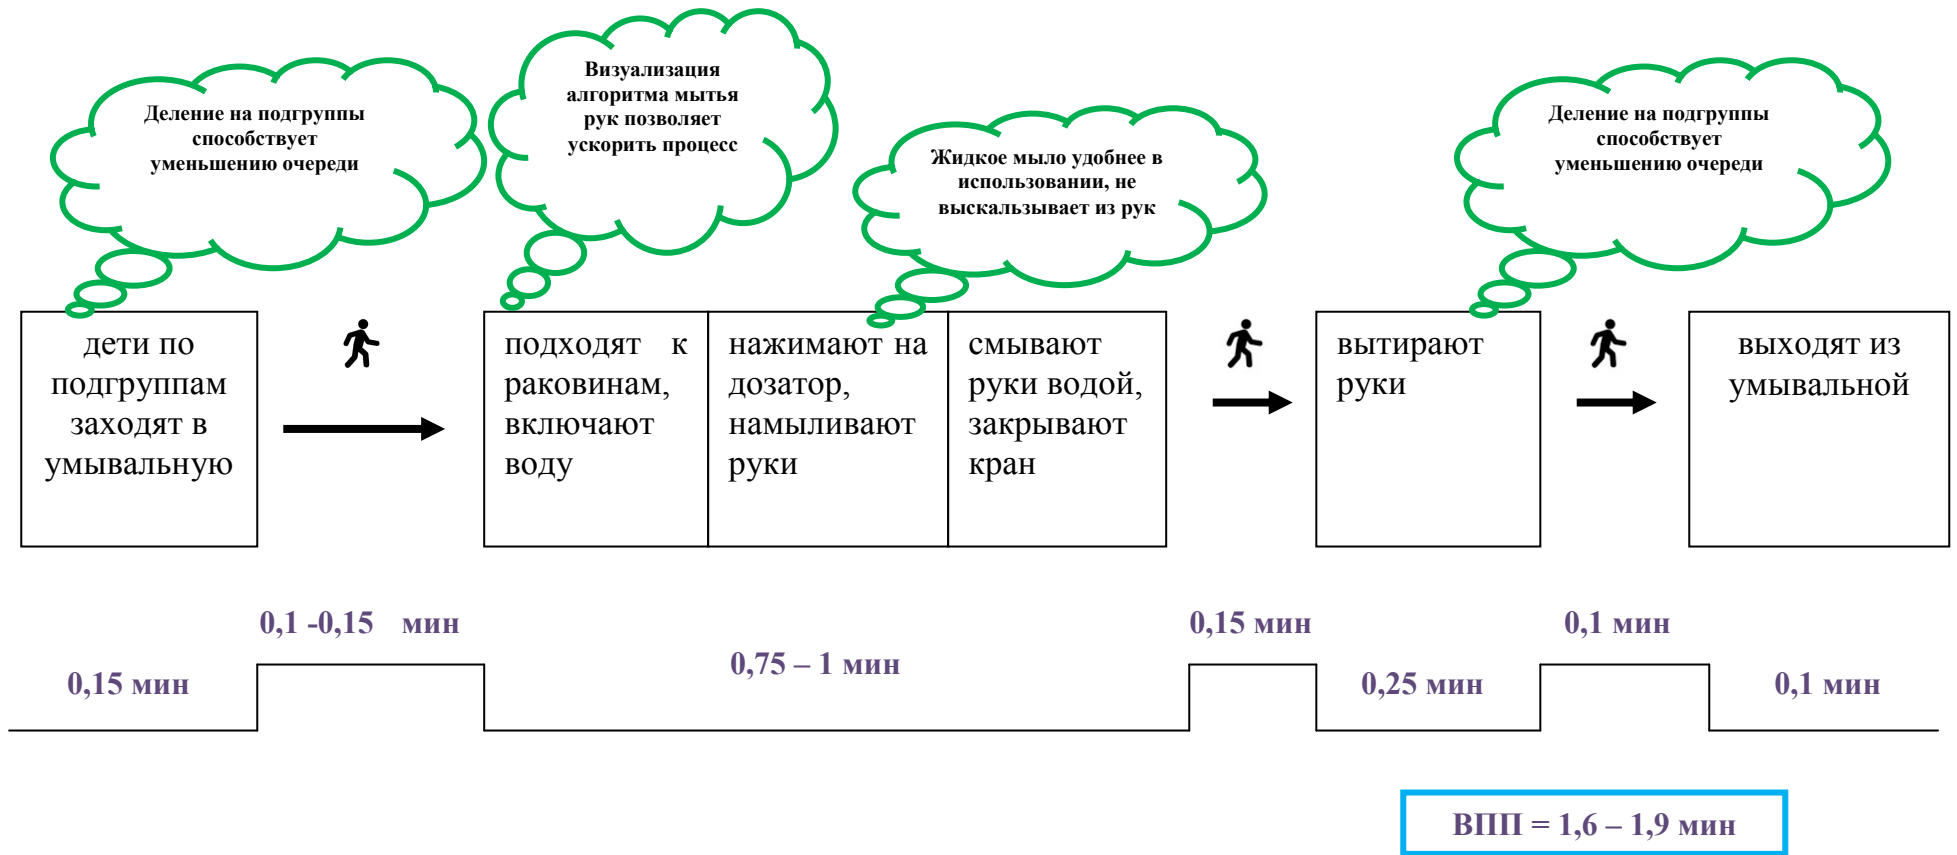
Деление на подгруппы способствует уменьшению очереди

Визуализация алгоритма мытья рук позволяет ускорить процесс

Жидкое мыло удобнее в использовании, не выскальзывает из рук

Деление на подгруппы способствует уменьшению очереди

дети по подгруппам заходят в умывальную

подходят к раковинам, включают воду

нажимают на дозатор, намыливают руки

смывают руки водой, закрывают кран

вытирают руки

выходят из умывальной

0,1 -0,15 мин

0,15 мин

0,1 мин

0,15 мин

0,75 – 1 мин

0,25 мин

0,1 мин

ВПП = 1,6 – 1,9 мин